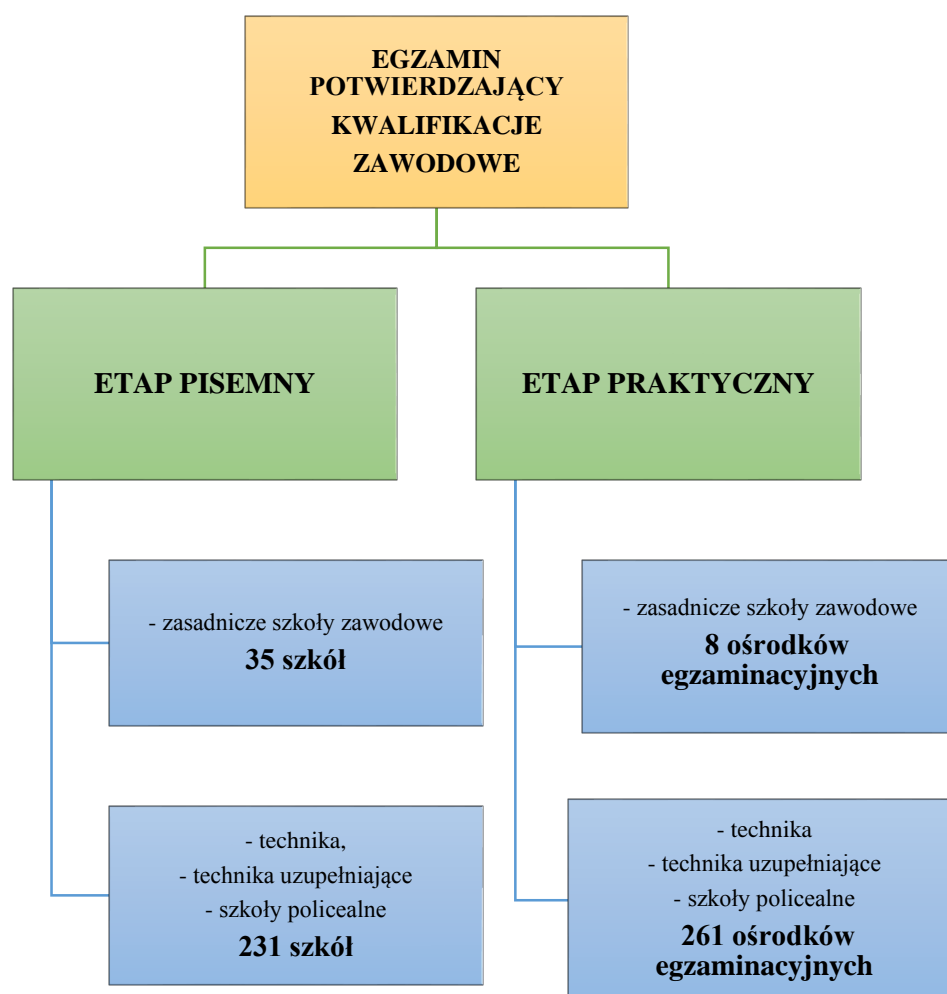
EGZAMIN POTWIERDZAJĄCY KWALIFIKACJE ZAWODOWE

ETAP PISEMNY

ETAP PRAKTYCZNY

- zasadnicze szkoły zawodowe
35 szkół

- technika,
- technika uzupełniające
- szkoły policealne
231 szkół

- zasadnicze szkoły zawodowe
8 ośrodków egzaminacyjnych

- technika
- technika uzupełniające
- szkoły policealne
261 ośrodków egzaminacyjnych